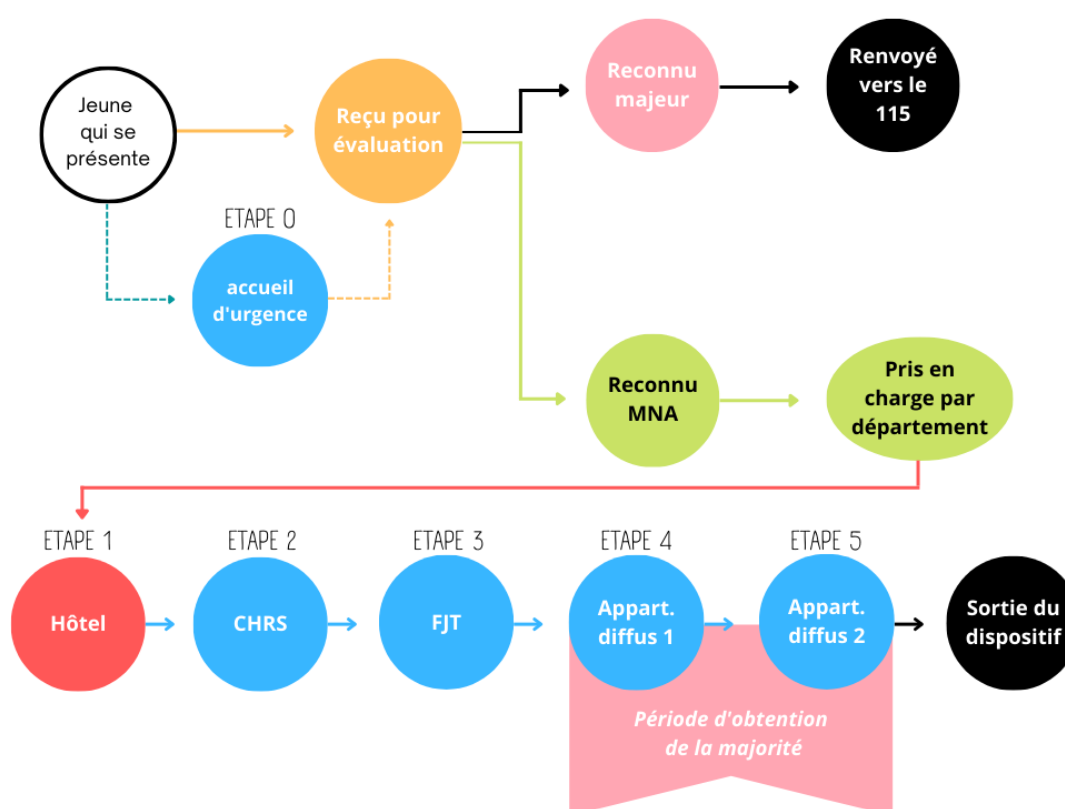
Jeune qui se présente

Reçu pour évaluation

Reconnu majeur

Renvoyé vers le 115

ETAPE 0

accueil d'urgence

Reconnu MNA

Pris en charge par département

ETAPE 1

Hôtel

ETAPE 2

CHRS

ETAPE 3

FJT

ETAPE 4

Appart. diffus 1

ETAPE 5

Appart. diffus 2

Sortie du dispositif

Période d'obtention de la majorité